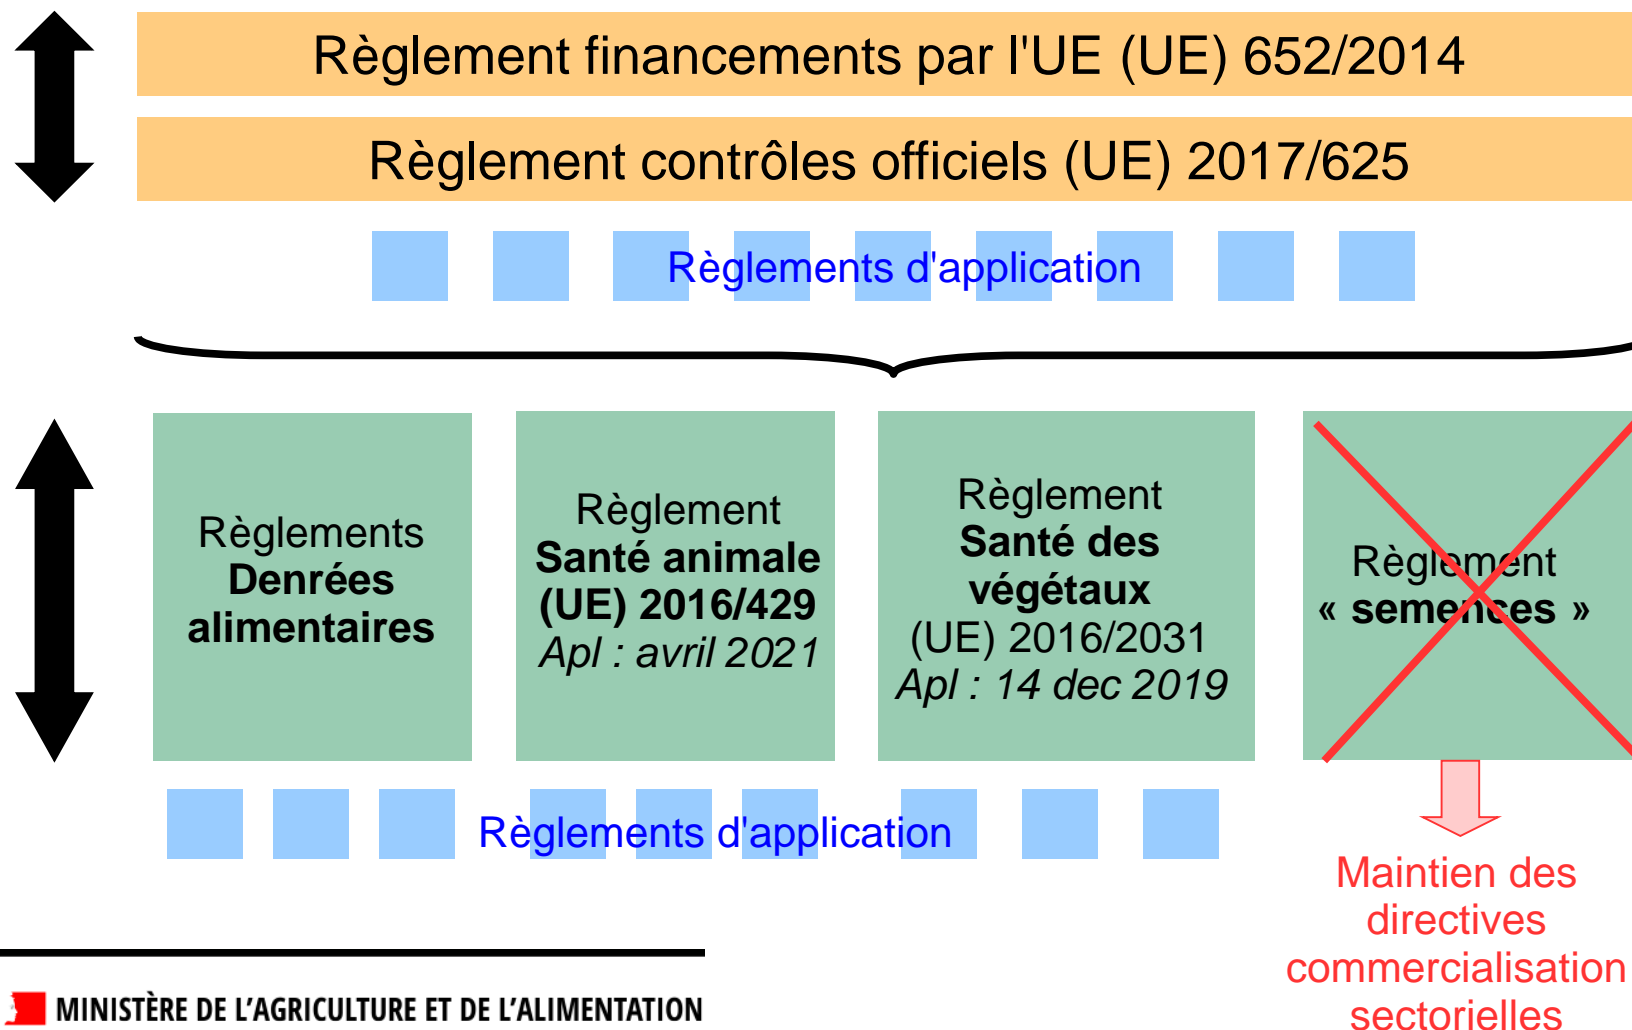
Règlement financements par l'UE (UE) 652/2014

Règlement contrôles officiels (UE) 2017/625

Règlements d'application

Règlements **Denrées alimentaires**

Règlement **Santé animale (UE) 2016/429** *Apl : avril 2021*

Règlement **Santé des végétaux** (UE) 2016/2031 *Apl : 14 dec 2019*

Règlement **« semences »**

Règlements d'application

Maintien des directives commercialisation sectorielles

MINISTÈRE DE L'AGRICULTURE ET DE L'ALIMENTATION